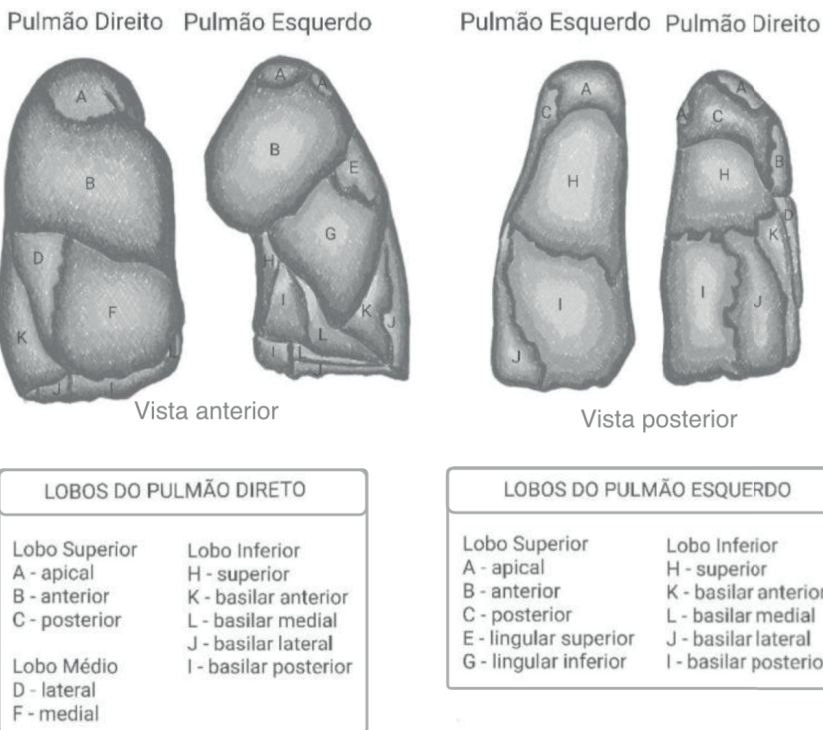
Pulmão Direito Pulmão Esquerdo

Pulmão Esquerdo Pulmão Direito

A
B
D
F
K
J
I
L

A
A
B
E
G
H
I
K
J
L
I
L
J

A
C
H
I
J

A
A
C
B
H
D
K
I
J

Vista anterior

Vista posterior

LOBOS DO PULMÃO DIRETO

Lobo Superior
A - apical
B - anterior
C - posterior

Lobo Médio
D - lateral
F - medial

Lobo Inferior
H - superior
K - basilar anterior
L - basilar medial
J - basilar lateral
I - basilar posterior

LOBOS DO PULMÃO ESQUERDO

Lobo Superior
A - apical
B - anterior
C - posterior
E - lingular superior
G - lingular inferior

Lobo Inferior
H - superior
K - basilar anterior
L - basilar medial
J - basilar lateral
I - basilar posterio